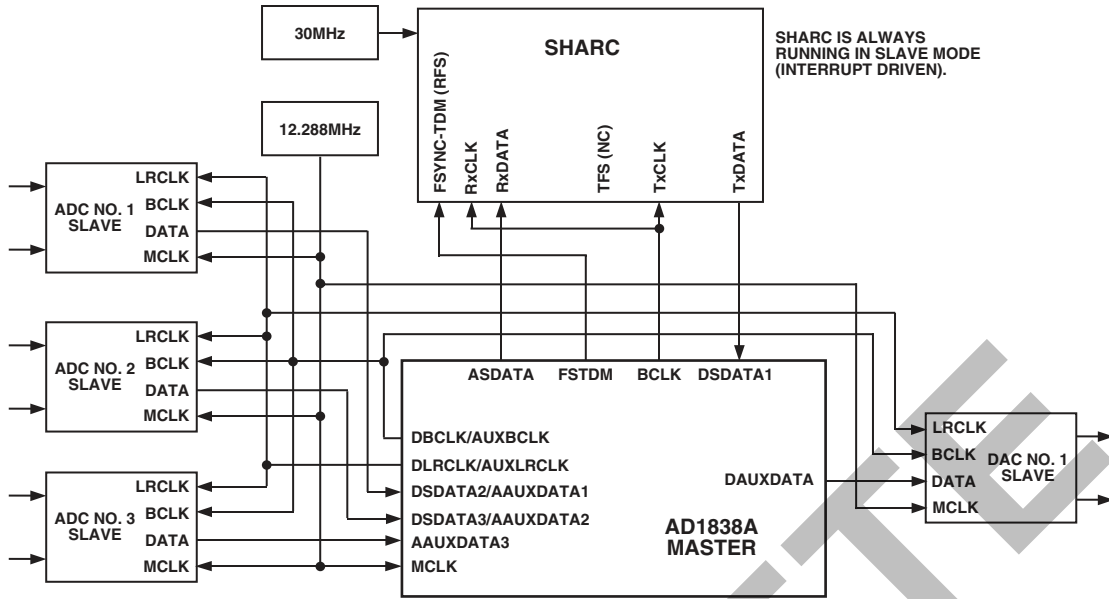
30MHz

SHARC

SHARC IS ALWAYS RUNNING IN SLAVE MODE (INTERRUPT DRIVEN).

12.288MHz

FSYNC-TDM (RFS)
RxCLK
RxDATA
TFS (NC)
TxCLK
TxDATA

ADC NO. 1 SLAVE
LRCLK
BCLK
DATA
MCLK

ADC NO. 2 SLAVE
LRCLK
BCLK
DATA
MCLK

ADC NO. 3 SLAVE
LRCLK
BCLK
DATA
MCLK

ASDATA
FSTDM
BCLK
DSDATA1

DBCLK/AUXBCLK
DLRCLK/AUXLRCLK
DSDATA2/AAUXDATA1
DSDATA3/AAUXDATA2
AAUXDATA3
MCLK

DAUXDATA

AD1838A MASTER

LRCLK
BCLK
DATA
MCLK
DAC NO. 1 SLAVE